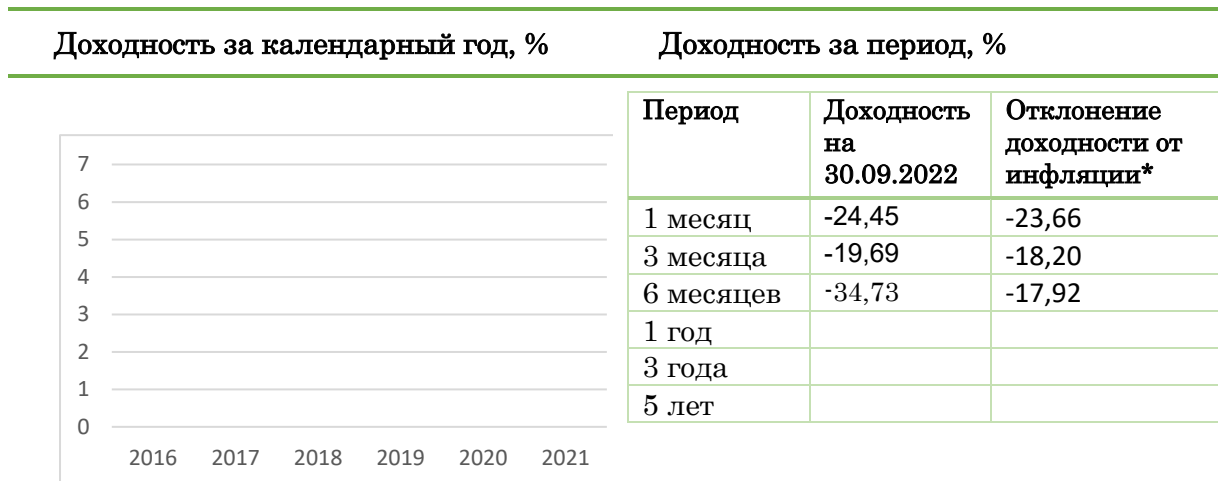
Доходность за календарный год, %

7
6
5
4
3
2
1
0
2016 2017 2018 2019 2020 2021

Доходность за период, %

| Период | Доходность на 30.09.2022 | Отклонение доходности от инфляции* |
|---|---|---|
| 1 месяц | -24,45 | -23,66 |
| 3 месяца | -19,69 | -18,20 |
| 6 месяцев | -34,73 | -17,92 |
| 1 год | | |
| 3 года | | |
| 5 лет | | |